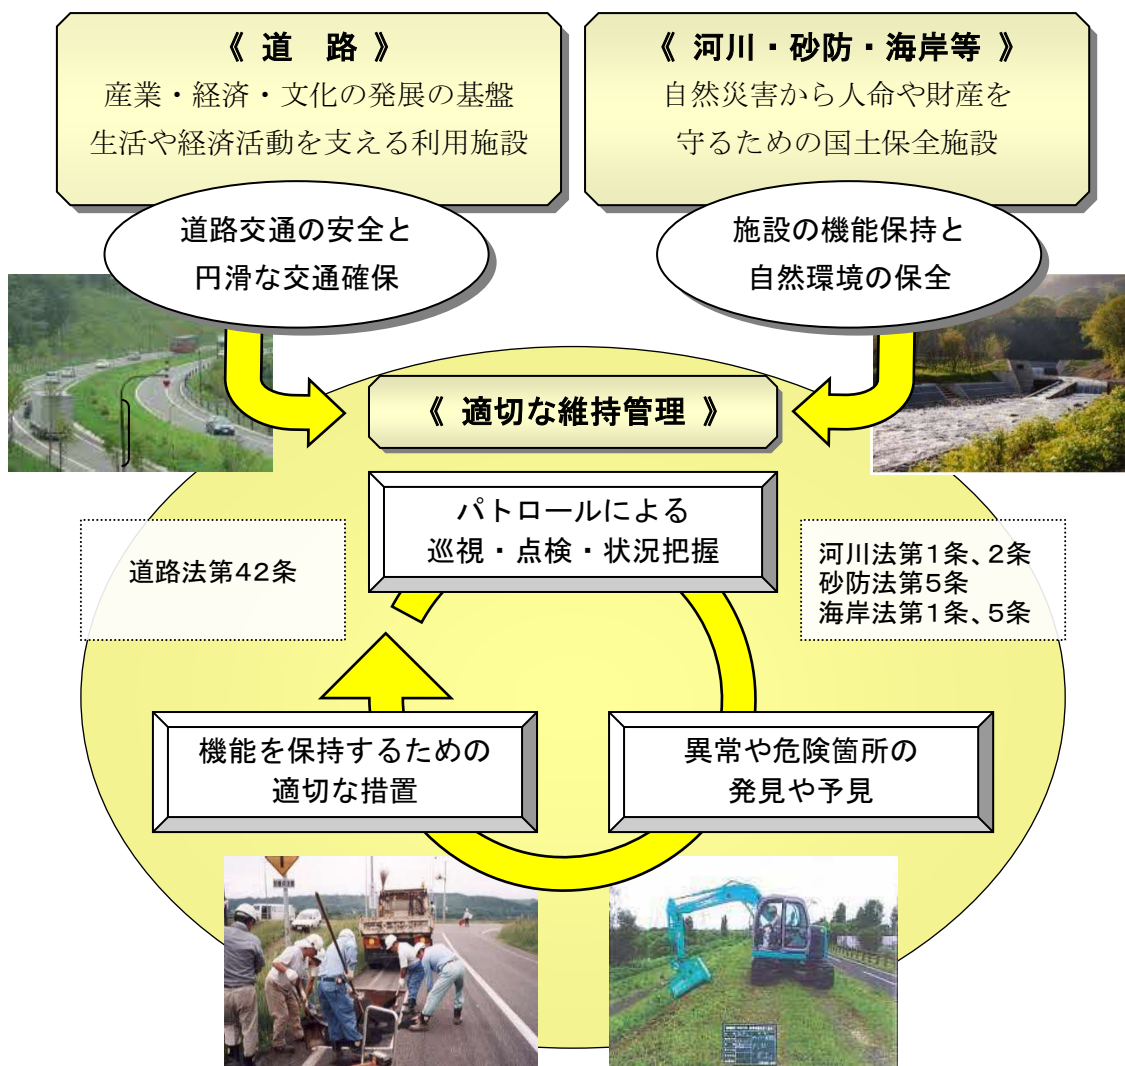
《 道　路 》
産業・経済・文化の発展の基盤
生活や経済活動を支える利用施設

《 河川・砂防・海岸等 》
自然災害から人命や財産を
守るための国土保全施設

道路交通の安全と
円滑な交通確保

施設の機能保持と
自然環境の保全

《 適切な維持管理 》

道路法第42条

パトロールによる
巡視・点検・状況把握

河川法第1条、2条
砂防法第5条
海岸法第1条、5条

機能を保持するための
適切な措置

異常や危険箇所の
発見や予見